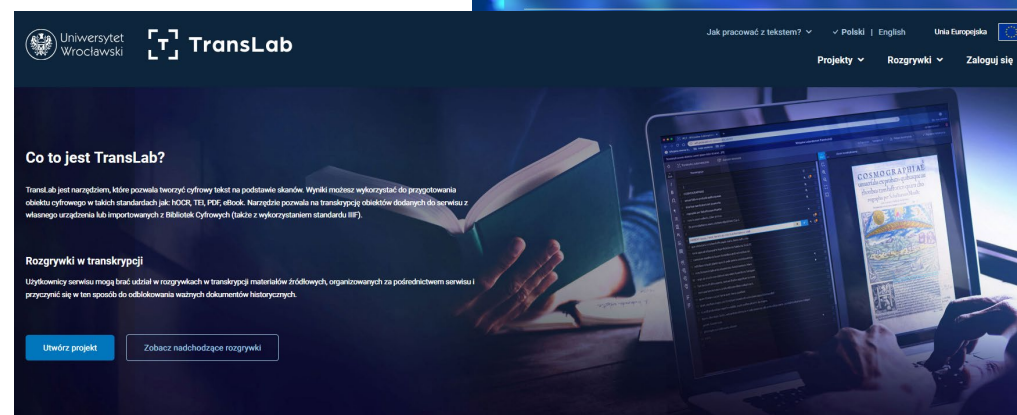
Uniwersytet Wrocławski

TransLab

Jak pracować z tekstem? ✓ Polski | English Unia Europejska

Projekty Rozgrywki Zaloguj się

Co to jest TransLab?

TransLab jest narzędziem, które pozwala tworzyć cyfrowy tekst na podstawie skanów. Wyniki możesz wykorzystać do przygotowania obiektu cyfrowego w takich standardach jak: hOCR, TEI, PDF, eBook. Narzędzie pozwala na transkrypcję obiektów dodanych do serwisu z własnego urządzenia lub importowanych z Bibliotek Cyfrowych (także z wykorzystaniem standardu IIIF).

Rozgrywki w transkrypcji

Użytkownicy serwisu mogą brać udział w rozgrywkach w transkrypcji materiałów źródłowych, organizowanych za pośrednictwem serwisu i przyczynić się w ten sposób do odblokowania ważnych dokumentów historycznych.

Utwórz projekt

Zobacz nadchodzące rozgrywki

COSMOGRAPHIAE